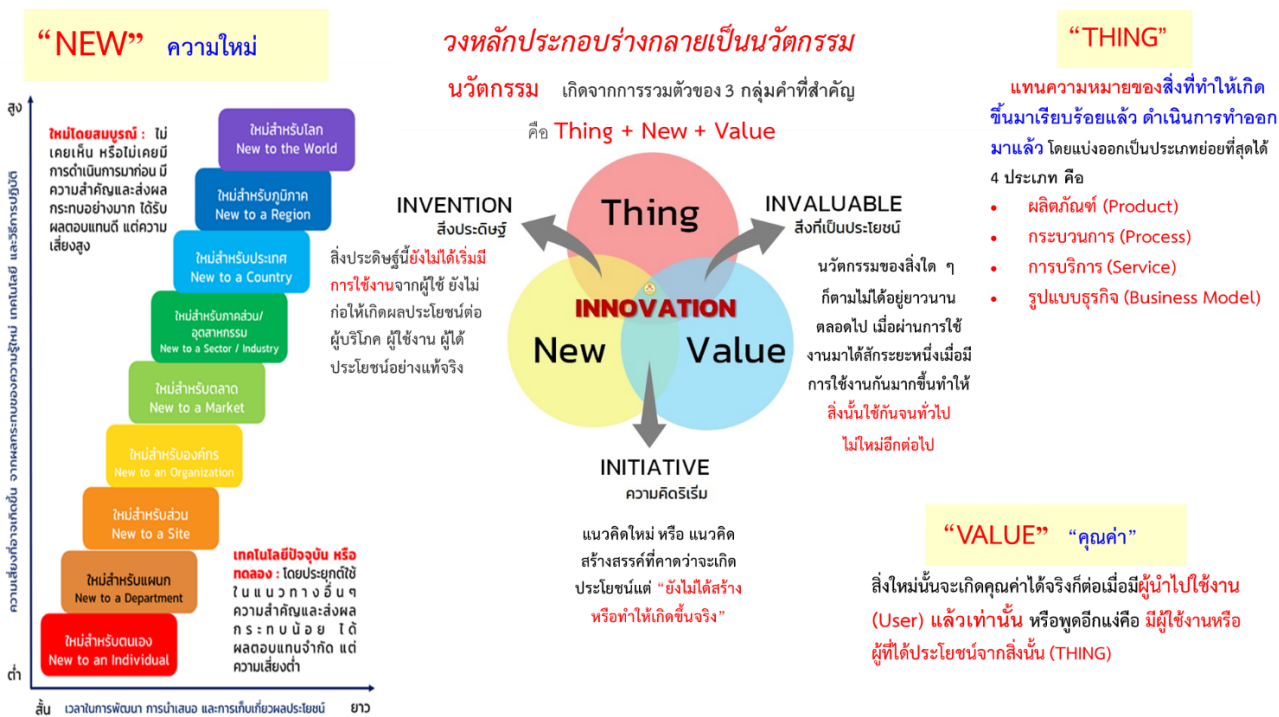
“NEW” ความใหม่

สูง

ความเสี่ยงที่อาจเกิดขึ้น จากผลกระทบของความรู้ใหม่ เทคโนโลยี และวิธีการปฏิบัติ

ใหม่โดยสมบูรณ์ : ไม่เคยเห็น หรือไม่เคยมีการดำเนินการมาก่อน มีความสำคัญและส่งผลกระทบอย่างมาก ได้รับผลตอบแทนดี แต่ความเสี่ยงสูง

ใหม่สำหรับโลก
New to the World

ใหม่สำหรับภูมิภาค
New to a Region

ใหม่สำหรับประเทศ
New to a Country

ใหม่สำหรับภาคส่วน/อุตสาหกรรม
New to a Sector / Industry

ใหม่สำหรับตลาด
New to a Market

ใหม่สำหรับองค์กร
New to an Organization

ใหม่สำหรับส่วน
New to a Site

ใหม่สำหรับแผนก
New to a Department

ใหม่สำหรับตนเอง
New to an Individual

เทคโนโลยีปัจจุบัน หรือทดลอง : โดยประยุกต์ใช้ในแนวทางอื่นๆ ความสำคัญและส่งผลกระทบน้อย ได้ผลตอบแทนจำกัด แต่ความเสี่ยงต่ำ

ต่ำ

สั้น เวลาในการพัฒนา การนำเสนอ และการเก็บเกี่ยวผลประโยชน์ ยาว

วงหลักประกอบร่างกลายเป็นนวัตกรรม

นวัตกรรม เกิดจากการรวมตัวของ 3 กลุ่มคำที่สำคัญ

คือ Thing + New + Value

INVENTION
สิ่งประดิษฐ์

สิ่งประดิษฐ์นี้ยังไม่ได้เริ่มมีการใช้งานจากผู้ใช้ ยังไม่ก่อให้เกิดผลประโยชน์ต่อผู้บริโภค ผู้ใช้งาน ผู้ได้ประโยชน์อย่างแท้จริง

Thing

INNOVATION

New

Value

INVALUABLE
สิ่งที่เป็นประโยชน์

นวัตกรรมของสิ่งใด ๆ ก็ตามไม่ได้อยู่ยาวนานตลอดไป เมื่อผ่านการใช้งานมาได้สักระยะหนึ่งเมื่อมีการใช้งานกันมากขึ้นทำให้สิ่งนั้นใช้กันจนทั่วไป ไม่ใหม่อีกต่อไป

INITIATIVE
ความคิดริเริ่ม

แนวคิดใหม่ หรือ แนวคิดสร้างสรรค์ที่คาดว่าจะเกิดประโยชน์แต่ “ยังไม่ได้สร้าง หรือทำให้เกิดขึ้นจริง”

“THING”

แทนความหมายของสิ่งที่ทำให้เกิดขึ้นมาเรียบร้อยแล้ว ดำเนินการทำออกมาแล้ว โดยแบ่งออกเป็นประเภทย่อยที่สุดได้ 4 ประเภท คือ

• ผลิตภัณฑ์ (Product)
• กระบวนการ (Process)
• การบริการ (Service)
• รูปแบบธุรกิจ (Business Model)

“VALUE” “คุณค่า”

สิ่งใหม่นั้นจะเกิดคุณค่าได้จริงก็ต่อเมื่อมีผู้นำไปใช้งาน (User) แล้วเท่านั้น หรือพูดอีกแง่คือ มีผู้ใช้งานหรือผู้ที่ได้ประโยชน์จากสิ่งนั้น (THING)